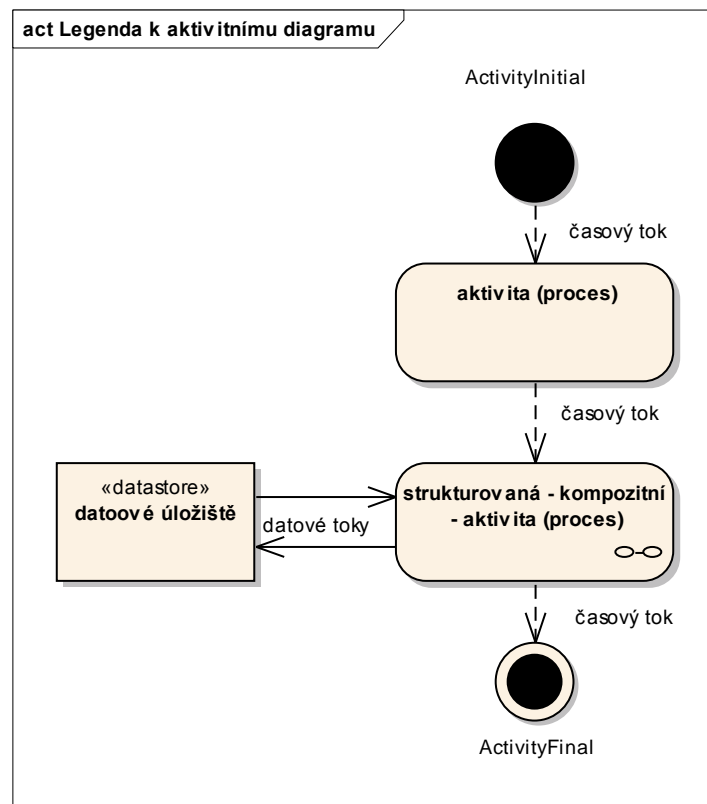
act Legenda k aktivitnímu diagramu

ActivityInitial

časový tok

aktivita (proces)

časový tok

«datastore»
datoové úložiště

datové toky

strukturovaná - kompozitní - aktivita (proces)

časový tok

ActivityFinal